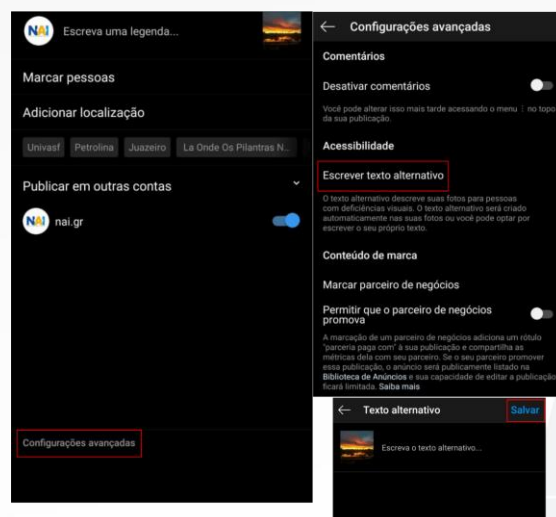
NAI Escreva uma legenda...

Marcar pessoas

Adicionar localização

Univasf Petrolina Juazeiro La Onde Os Pilantras N...

Publicar em outras contas

NAI nai.gr

Configurações avançadas

← Configurações avançadas

Comentários

Desativar comentários

Você pode alterar isso mais tarde acessando o menu ⋮ no topo da sua publicação.

Acessibilidade

Escrever texto alternativo

O texto alternativo descreve suas fotos para pessoas com deficiências visuais. O texto alternativo será criado automaticamente nas suas fotos ou você pode optar por escrever o seu próprio texto.

Conteúdo de marca

Marcar parceiro de negócios

Permitir que o parceiro de negócios promova

A marcação de um parceiro de negócios adiciona um rótulo "parceria paga com" à sua publicação e compartilha as métricas dela com seu parceiro. Se o seu parceiro promover essa publicação, o anúncio será publicamente listado na Biblioteca de Anúncios e sua capacidade de editar a publicação ficará limitada. Saiba mais

← Texto alternativo Salvar

Escreva o texto alternativo...